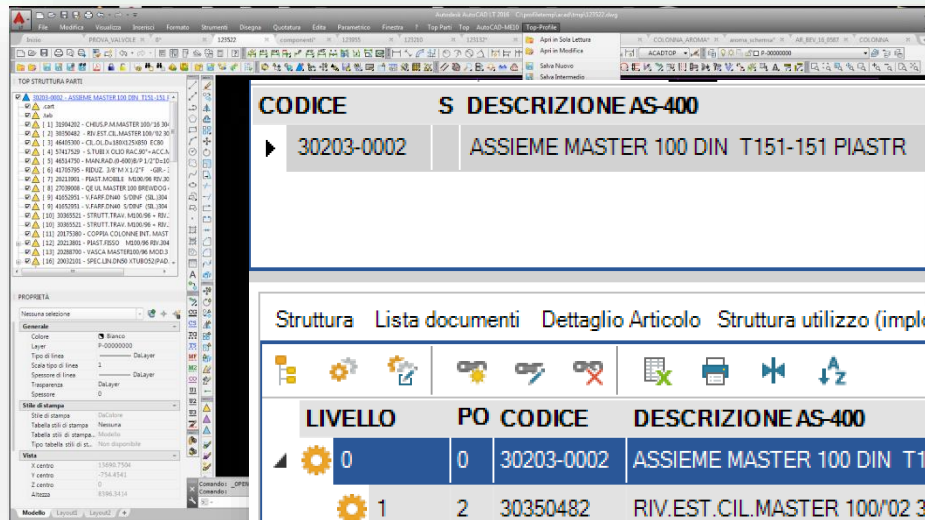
Autodesk AutoCAD LT 2016

File Modifica Visualizza Inserisci Formato Strumenti Disegna Quotatura Edita Parametrico Finestra ? Top Parti Top AutoCAD-ME10 Top-Profile

Inizio PROVA_VALVOLE 8* 125522 componenti* 123955 125210 125152* COLONNA_AROMA* aroma_schema* AR_BEV_10_0587 COLONNA

Apri in Sola Lettura
Apri in Modifica
Salva Nuovo
Salva Intermedio

ACADTOP P-00000000

TOP STRUTTURA PARTI

30203-0002 - ASSIEME MASTER 100 DIN T151-151 P
.cart
.tab
[ 1] 31904202 - CHIUS.P.M.MASTER 100/'16 30
[ 2] 30350482 - RIV.EST.CIL.MASTER 100/'02 30
[ 3] 46495300 - CIL.OL.D=180X125X850 EC80
[ 4] 57417520 - S.TUBI X OLIO RAC.90° ACC.N
[ 5] 46514750 - MAN.RAD.(0-600)B/F 1/2"D=10
[ 6] 41705795 - RIDUZ. 3/8"M X 1/2"F -GIR.-
[ 7] 20213901 - PIAST.MOBILE M100/96 RIV.30
[ 8] 27038008 - QE UL MASTER 100 BREWDOG
[ 9] 41652951 - V.FARF.DN40 S/DINF (SIL.)304
[ 9] 41652951 - V.FARF.DN40 S/DINF (SIL.)304
[10] 30365521 - STRUTT.TRAV. M100/96 + RIV.
[10] 30365521 - STRUTT.TRAV. M100/96 + RIV.
[11] 20175380 - COPPIA COLONNE INT. MAST
[12] 20213801 - PIAST.FISSO M100/96 RIV.304
[13] 20288700 - VASCA MASTER100/96 MOD.3
[16] 20032101 - SPEC.LIN.DN50 XTUBO52(PAD.

PROPRIETÀ
Nessuna selezione
Generale
Colore Bianco
Layer P-00000000
Tipo di linea DaLayer
Scala tipo di linea 1
Spessore di linea DaLayer
Trasparenza DaLayer
Spessore 0
Stile di stampa
Stile di stampa DaColore
Tabella stili di stampa Nessuna
Tabella stili di stampa... Modello
Tipo tabella stili di st... Non disponibile
Vista
X centro 15690.7504
Y centro -754.4541
Z centro 0
Altezza 8586.3414

Comando: _OPEN
Comando:
Modello Layout1 Layout2 +

| CODICE | S | DESCRIZIONE AS-400 |
|---|---|---|
| 30203-0002 | | ASSIEME MASTER 100 DIN T151-151 PIASTR |

Struttura Lista documenti Dettaglio Articolo Struttura utilizzo (imple

| LIVELLO | PO | CODICE | DESCRIZIONE AS-400 |
|---|---|---|---|
| 0 | 0 | 30203-0002 | ASSIEME MASTER 100 DIN T1 |
| 1 | 2 | 30350482 | RIV.EST.CIL.MASTER 100/'02 3 |